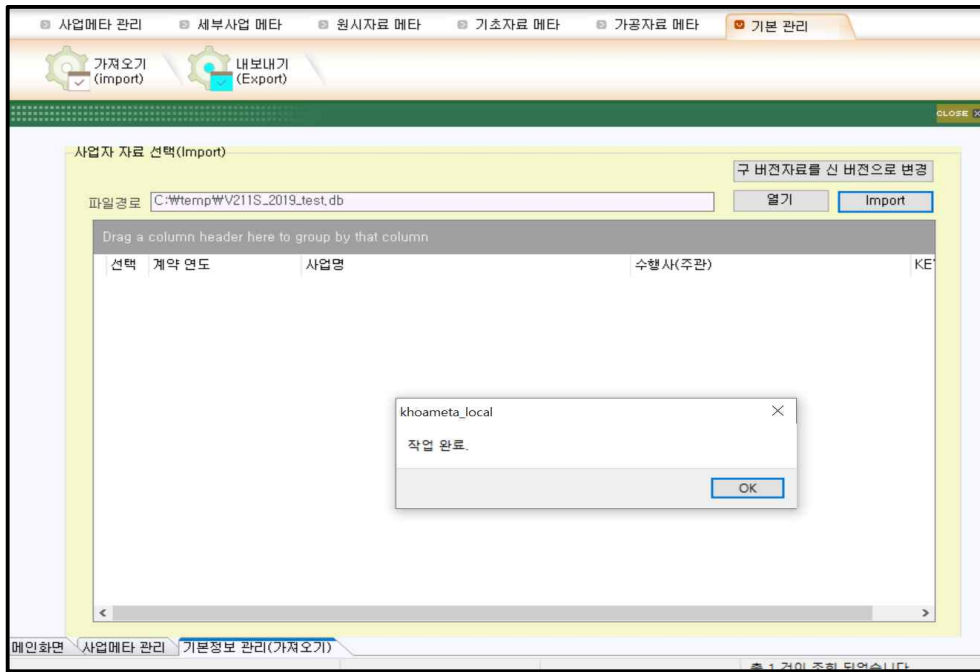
사업메타 관리
세부사업 메타
원시자료 메타
기초자료 메타
가공자료 메타
기본 관리

가져오기 (import)
내보내기 (Export)

CLOSE

사업자 자료 선택(Import)

구 버전자료를 신 버전으로 변경

파일경로 C:₩temp₩V211S_2019_test.db
열기
Import

Drag a column header here to group by that column

| 선택 | 계약 연도 | 사업명 | 수행사(주관) | KE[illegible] |
|---|---|---|---|---|

khoameta_local
작업 완료.
OK

메인화면
사업메타 관리
기본정보 관리(가져오기)

총 1 건이 조회 되었습니다